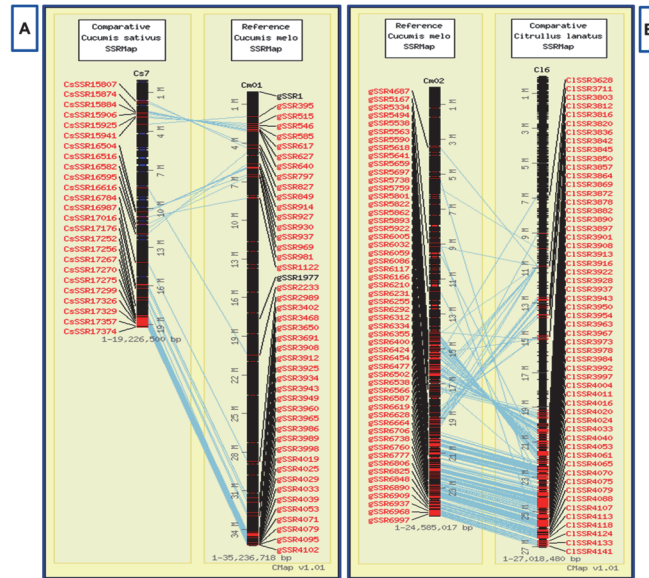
A

Comparative Cucumis sativus SSRMap

Cs7

CsSSR15807
CsSSR15874
CsSSR15884
CsSSR15906
CsSSR15925
CsSSR15941
CsSSR16504
CsSSR16516
CsSSR16582
CsSSR16595
CsSSR16616
CsSSR16784
CsSSR16987
CsSSR17016
CsSSR17176
CsSSR17252
CsSSR17256
CsSSR17267
CsSSR17270
CsSSR17275
CsSSR17299
CsSSR17326
CsSSR17329
CsSSR17357
CsSSR17374

1 M
4 M
7 M
10 M
13 M
16 M
19 M

1-19,226,500 bp

Reference Cucumis melo SSRMap

Cm01

gSSR1
gSSR395
gSSR515
gSSR546
gSSR585
gSSR617
gSSR627
gSSR640
gSSR797
gSSR827
gSSR849
gSSR914
gSSR927
gSSR930
gSSR937
gSSR969
gSSR981
gSSR1122
gSSR1977
gSSR2233
gSSR2989
gSSR3402
gSSR3468
gSSR3650
gSSR3691
gSSR3908
gSSR3912
gSSR3925
gSSR3934
gSSR3943
gSSR3949
gSSR3960
gSSR3965
gSSR3986
gSSR3989
gSSR3998
gSSR4019
gSSR4025
gSSR4029
gSSR4033
gSSR4039
gSSR4053
gSSR4071
gSSR4079
gSSR4095
gSSR4102

1 M
4 M
7 M
10 M
13 M
16 M
19 M
22 M
25 M
28 M
31 M
34 M

1-35,236,718 bp

CMap v1.01

Reference Cucumis melo SSRMap

Cm02

gSSR4687
gSSR5167
gSSR5334
gSSR5494
gSSR5536
gSSR5563
gSSR5590
gSSR5618
gSSR5641
gSSR5659
gSSR5697
gSSR5738
gSSR5759
gSSR5801
gSSR5822
gSSR5862
gSSR5893
gSSR5922
gSSR6005
gSSR6032
gSSR6059
gSSR6086
gSSR6117
gSSR6166
gSSR6210
gSSR6231
gSSR6255
gSSR6292
gSSR6312
gSSR6334
gSSR6355
gSSR6400
gSSR6424
gSSR6454
gSSR6477
gSSR6502
gSSR6538
gSSR6566
gSSR6587
gSSR6619
gSSR6628
gSSR6664
gSSR6706
gSSR6738
gSSR6760
gSSR6777
gSSR6806
gSSR6825
gSSR6848
gSSR6890
gSSR6909
gSSR6933
gSSR6968
gSSR6997

1 M
3 M
5 M
7 M
9 M
11 M
13 M
15 M
17 M
19 M
21 M
23 M

1-24,585,017 bp

Comparative Citrullus lanatus SSRMap

C16

ClSSR3628
ClSSR3711
ClSSR3803
ClSSR3812
ClSSR3816
ClSSR3820
ClSSR3836
ClSSR3842
ClSSR3845
ClSSR3850
ClSSR3857
ClSSR3864
ClSSR3869
ClSSR3872
ClSSR3878
ClSSR3882
ClSSR3890
ClSSR3897
ClSSR3901
ClSSR3908
ClSSR3913
ClSSR3916
ClSSR3922
ClSSR3928
ClSSR3937
ClSSR3943
ClSSR3950
ClSSR3954
ClSSR3963
ClSSR3967
ClSSR3973
ClSSR3978
ClSSR3984
ClSSR3992
ClSSR3997
ClSSR4004
ClSSR4011
ClSSR4016
ClSSR4020
ClSSR4024
ClSSR4033
ClSSR4040
ClSSR4046
ClSSR4053
ClSSR4061
ClSSR4065
ClSSR4070
ClSSR4075
ClSSR4079
ClSSR4088
ClSSR4107
ClSSR4113
ClSSR4118
ClSSR4124
ClSSR4133
ClSSR4141

1 M
3 M
5 M
7 M
9 M
11 M
13 M
15 M
17 M
19 M
21 M
23 M
25 M
27 M

1-27,018,480 bp

CMap v1.01

B